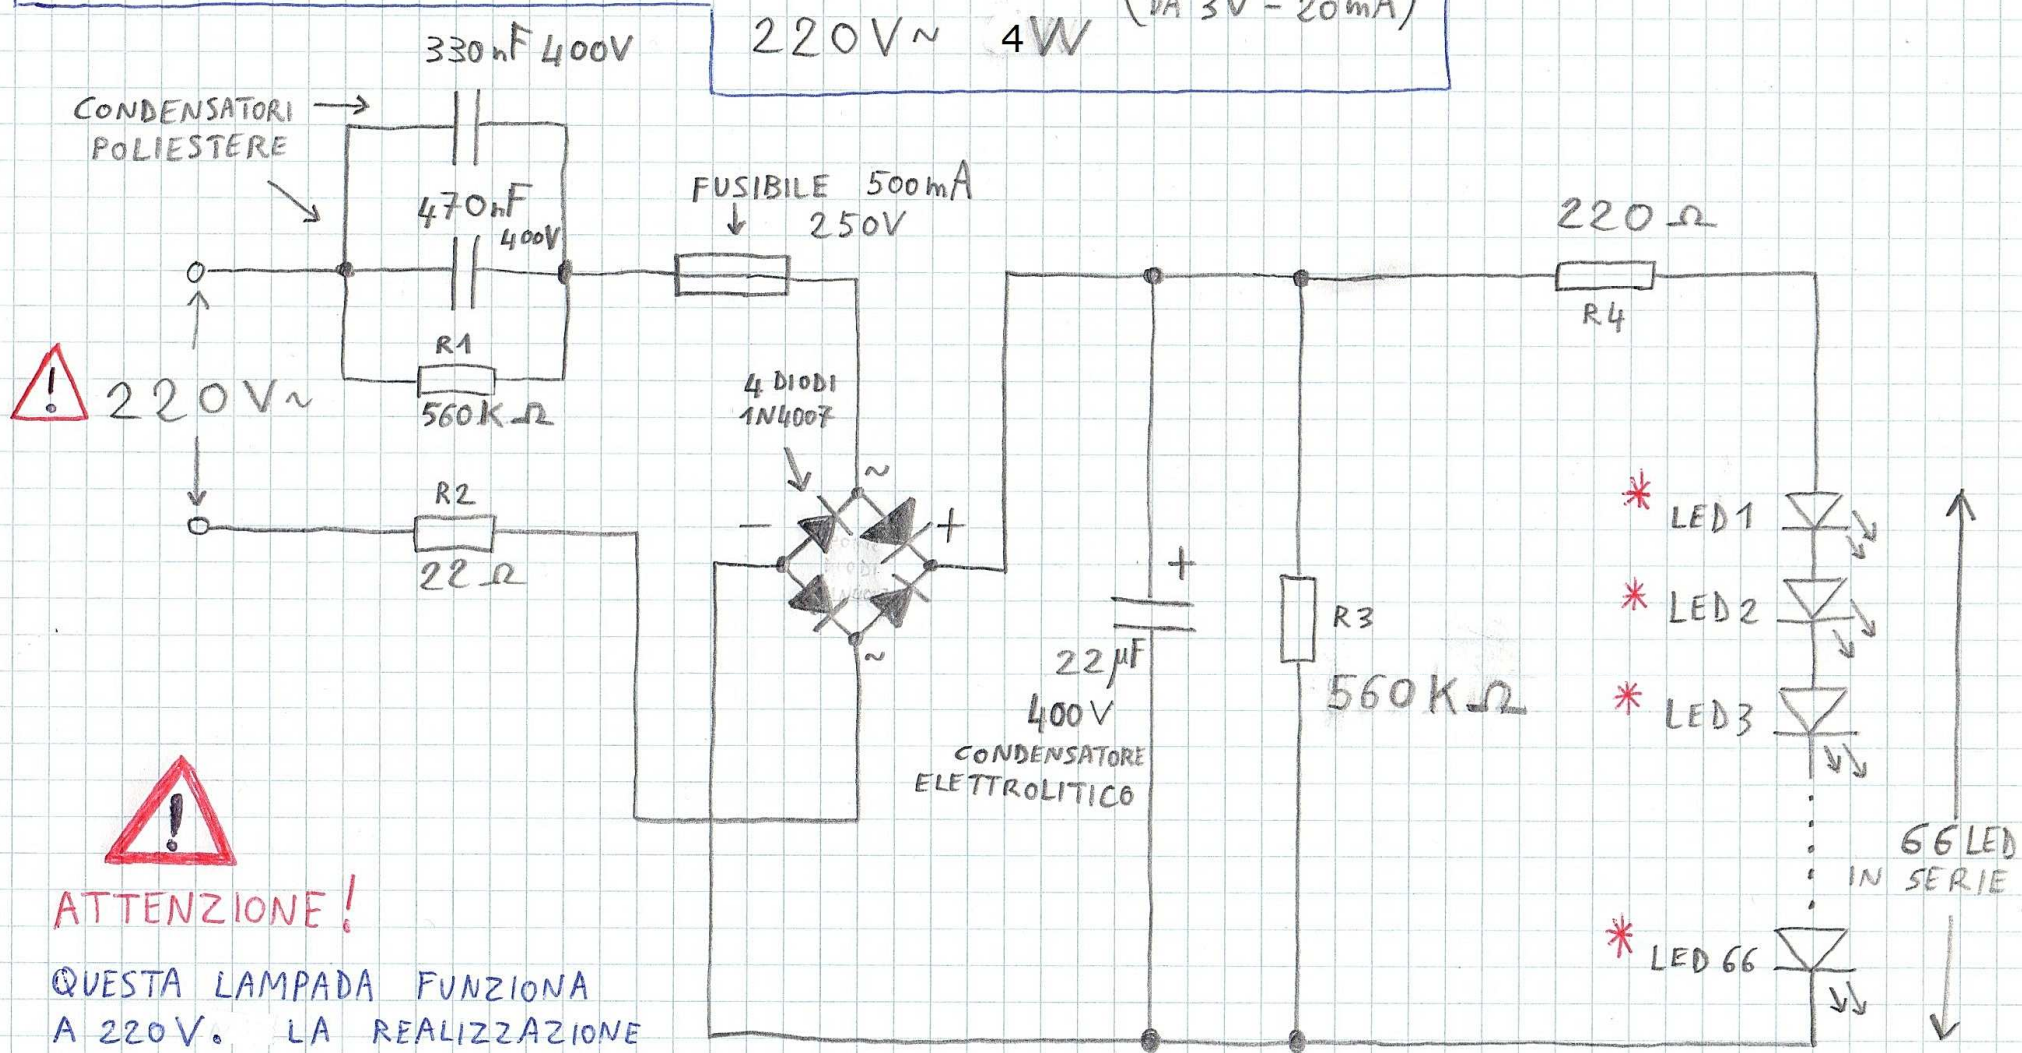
220V~ 4W (DA 3V - 20mA)

330nF 400V

CONDENSATORI POLIESTERE

470nF 400V

FUSIBILE 500mA 250V

220 Ω

R4

R1

560K Ω

220V~

4 DIODI 1N4007

~

R2

22 Ω

−

+

~

+

22μF 400V

CONDENSATORE ELETTROLITICO

R3

560K Ω

LED 1

LED 2

LED 3

66 LED IN SERIE

LED 66

ATTENZIONE!

QUESTA LAMPADA FUNZIONA A 220V. LA REALIZZAZIONE